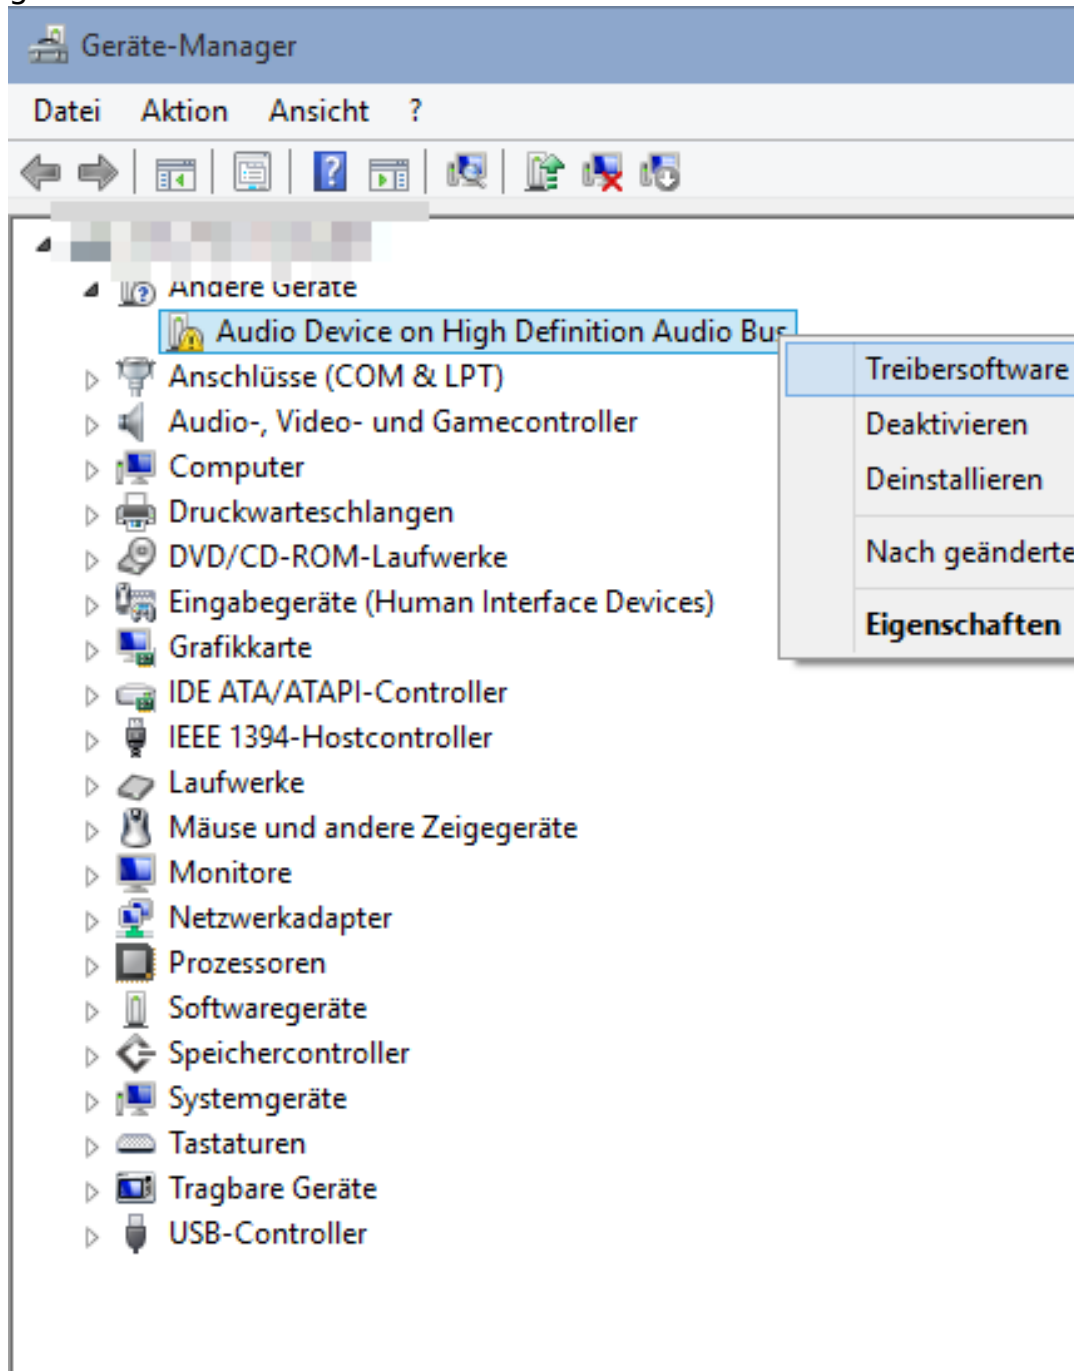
Geräte-Manager

Datei Aktion Ansicht ?

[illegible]

Andere Geräte

Audio Device on High Definition Audio Bus

Anschlüsse (COM & LPT)

Audio-, Video- und Gamecontroller

Computer

Druckwarteschlangen

DVD/CD-ROM-Laufwerke

Eingabegeräte (Human Interface Devices)

Grafikkarte

IDE ATA/ATAPI-Controller

IEEE 1394-Hostcontroller

Laufwerke

Mäuse und andere Zeigegeräte

Monitore

Netzwerkadapter

Prozessoren

Softwaregeräte

Speichercontroller

Systemgeräte

Tastaturen

Tragbare Geräte

USB-Controller

Treibersoftware

Deaktivieren

Deinstallieren

Nach geänderte

Eigenschaften